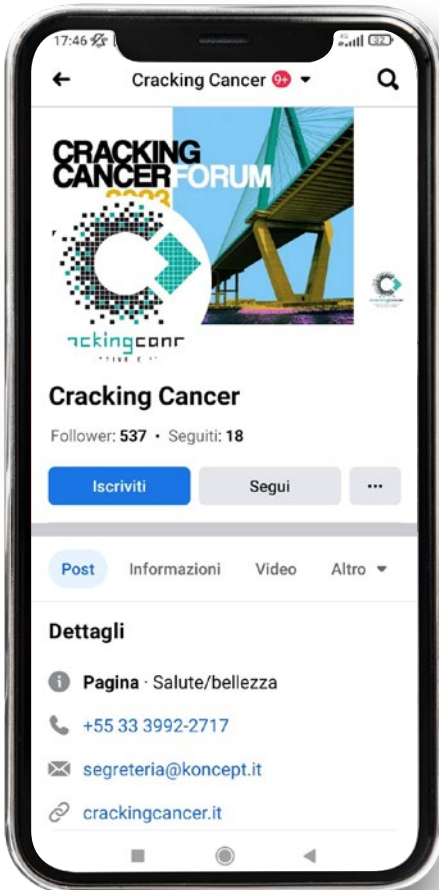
17:46

Cracking Cancer 9+

CRACKING CANCER FORUM 2023

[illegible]

Cracking Cancer

Follower: 537 · Seguiti: 18

Iscriviti

Segui

...

Post

Informazioni

Video

Altro

Dettagli

Pagina · Salute/bellezza

+55 33 3992-2717

segreteria@koncept.it

crackingcancer.it